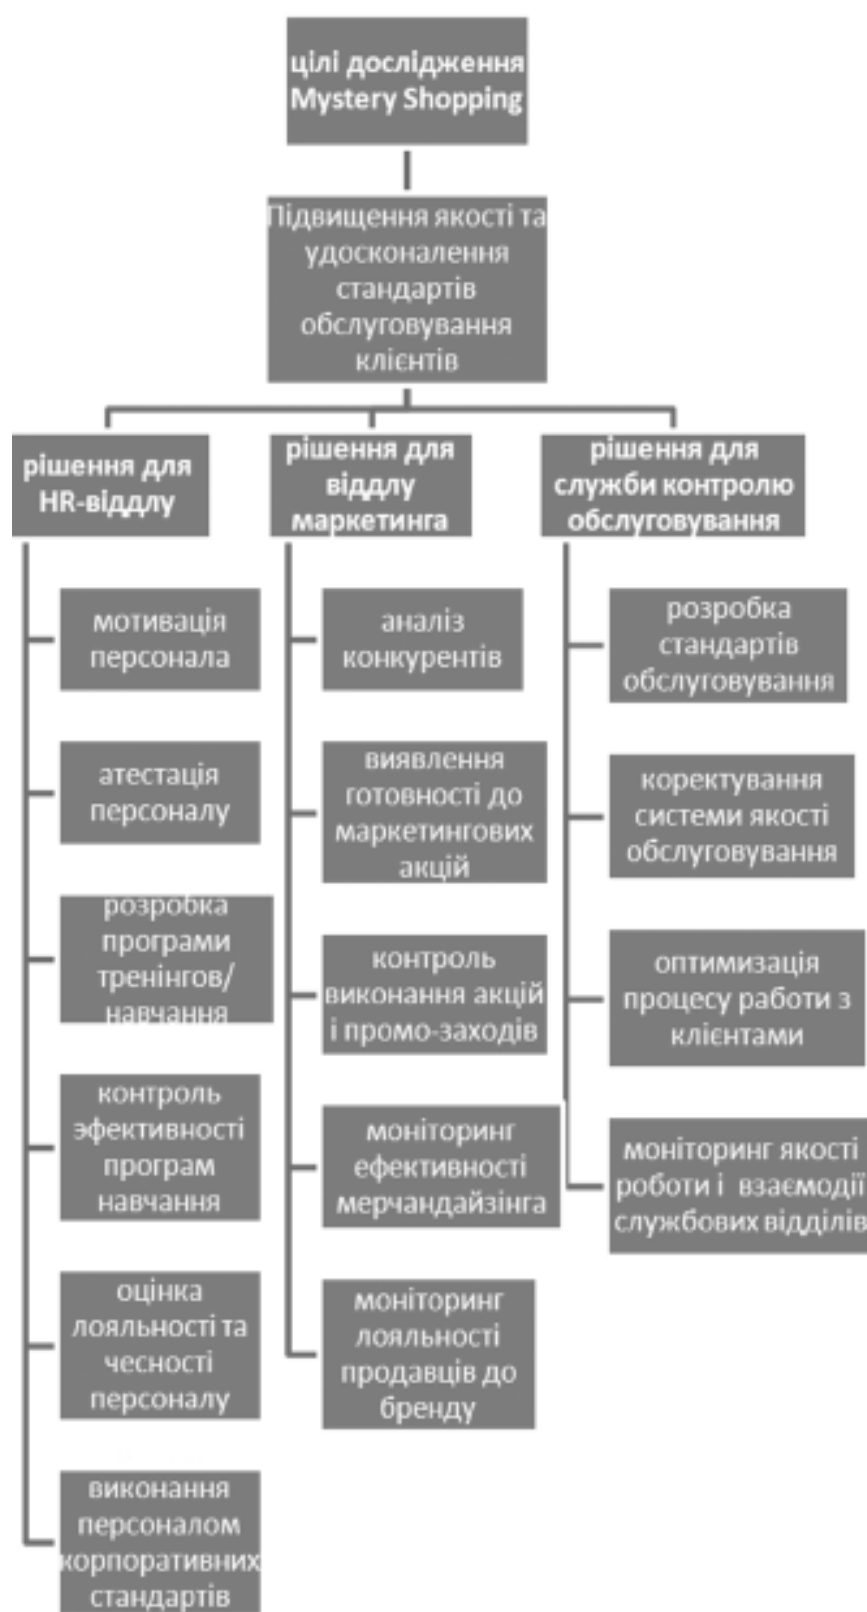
цілі дослідження Mystery Shopping

Підвищення якості та удосконалення стандартів обслуговування клієнтів

рішення для HR-віддлу

мотивація персонала

атестація персоналу

розробка програми тренінгов/ навчання

контроль эфективності програм навчання

оцінка лояльності та чесності персоналу

виконання персоналом корпоративних стандартів

рішення для віддлу маркетинга

аналіз конкурентів

виявлення готовності до маркетингових акцій

контроль виконання акцій і промо-заходів

моніторинг ефективності мерчандайзінга

моніторинг лояльності продавців до бренду

рішення для служби контролю обслуговування

розробка стандартів обслуговування

коректування системи якості обслуговування

оптимизація процесу работи з клієнтами

моніторинг якості роботи і взаємодії службових відділів